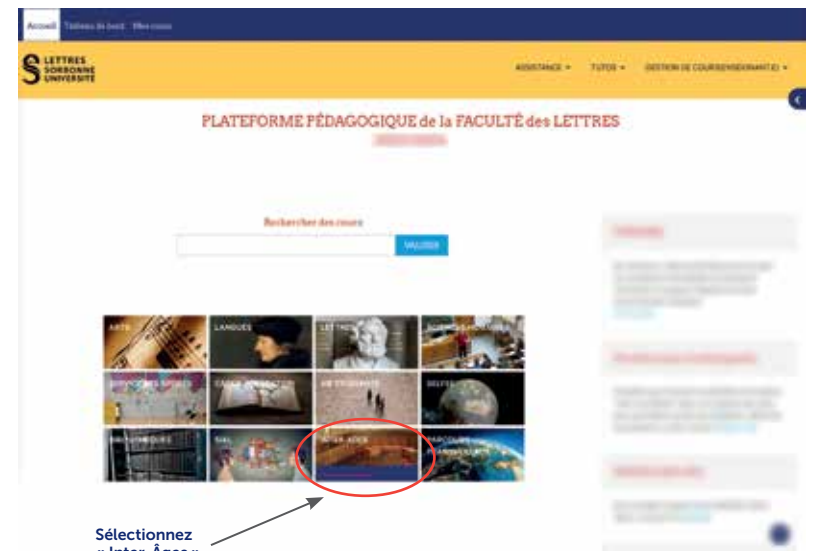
Accueil Tableau de bord Mes cours

LETTRES SORBONNE UNIVERSITÉ

ASSISTANCE TUTOS GESTION DE COURS(ENSEIGNANT.E)

PLATEFORME PÉDAGOGIQUE de la FACULTÉ des LETTRES

Rechercher des cours

VALIDER

ARTS LANGUES LETTRES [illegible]

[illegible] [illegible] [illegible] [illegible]

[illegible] SIAL INTER-ÂGES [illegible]

Sélectionnez « Inter-Âges »